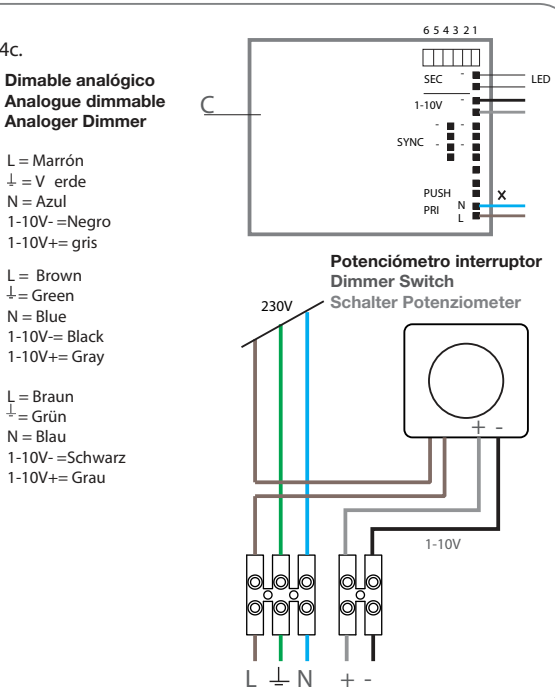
4c.

Dimable analógico
Analogue dimmable
Analoger Dimmer

L = Marrón
⏚ = V erde
N = Azul
1-10V- =Negro
1-10V+= gris

L = Brown
⏚ = Green
N = Blue
1-10V-= Black
1-10V+= Gray

L = Braun
⏚ = Grün
N = Blau
1-10V- =Schwarz
1-10V+= Grau

6 5 4 3 2 1

SEC - LED
1-10V -
SYNC
PUSH
PRI
N
L
X

C

Potenciómetro interruptor
Dimmer Switch
Schalter Potenziometer

230V

+ -

1-10V

L ⏚ N + -